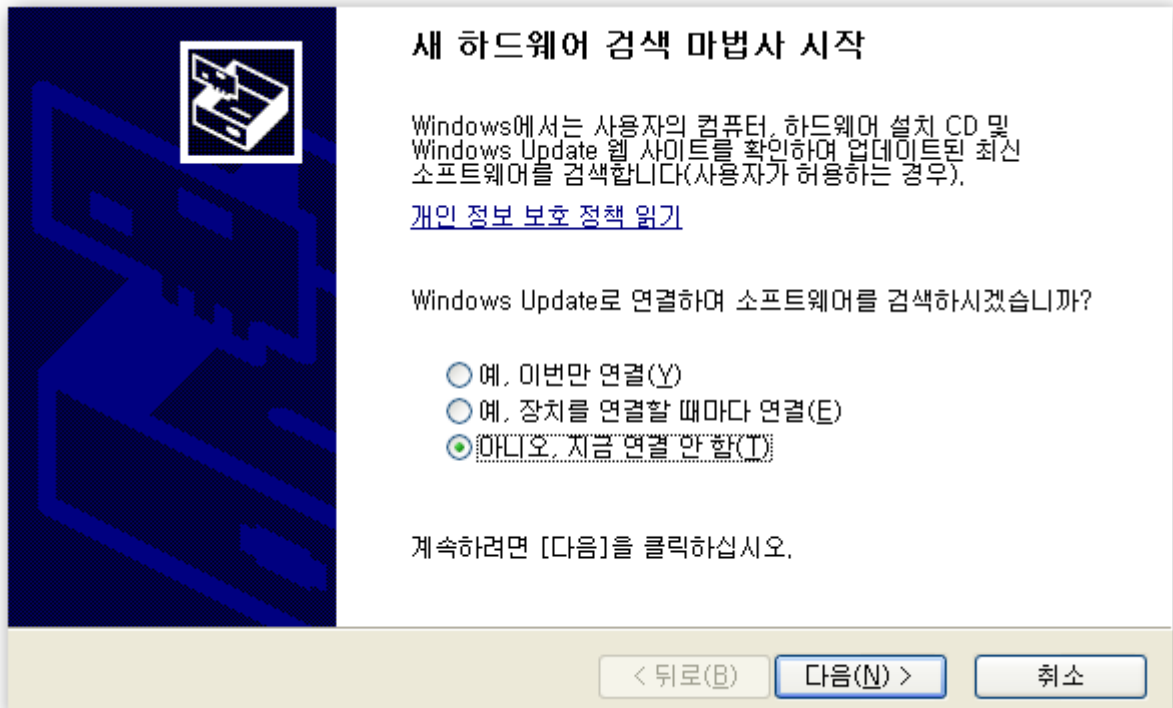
새 하드웨어 검색 마법사 시작

Windows에서는 사용자의 컴퓨터, 하드웨어 설치 CD 및 Windows Update 웹 사이트를 확인하여 업데이트된 최신 소프트웨어를 검색합니다(사용자가 허용하는 경우).

개인 정보 보호 정책 읽기

Windows Update로 연결하여 소프트웨어를 검색하시겠습니까?

예, 이번만 연결(Y)
예, 장치를 연결할 때마다 연결(E)
아니오, 지금 연결 안 함(T)

계속하려면 [다음]을 클릭하십시오.

< 뒤로(B)
다음(N) >
취소